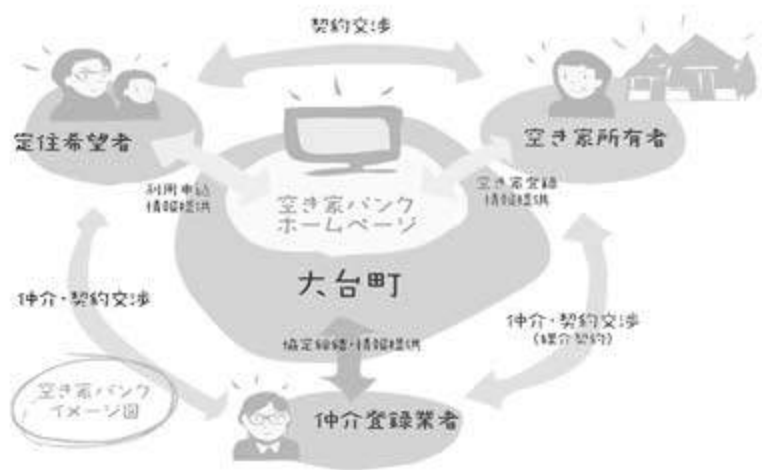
契約交渉

定住希望者

空き家所有者

利用申込
情報提供

空き家登録
情報提供

空き家バンク
ホームページ

大台町

仲介・契約交渉

仲介・契約交渉
(媒介契約)

協定締結・情報提供

空き家バンク
イメージ図

仲介登録業者